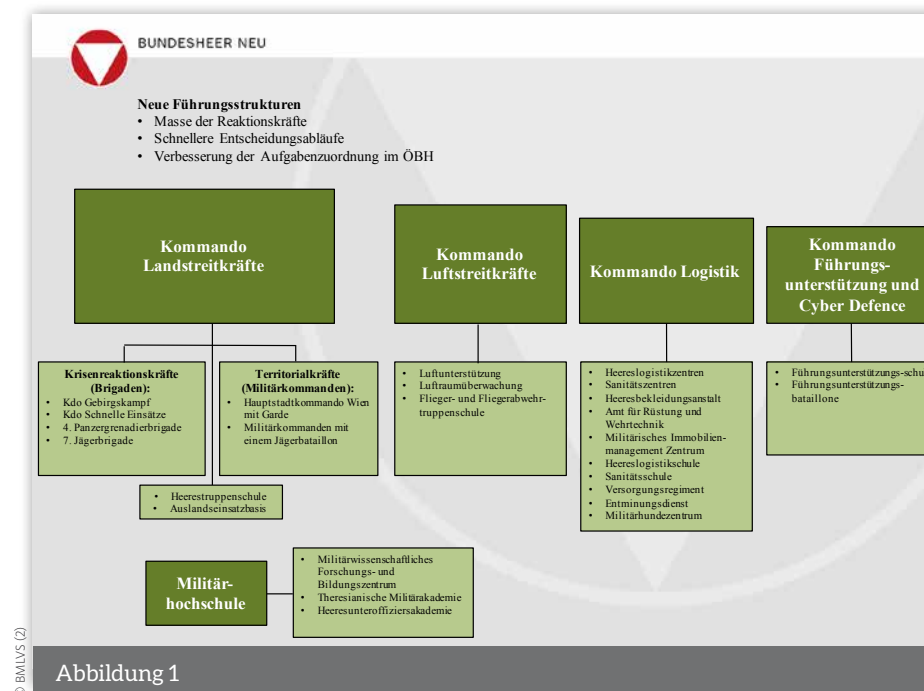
BUNDESHEER NEU

**Neue Führungsstrukturen**
- Masse der Reaktionskräfte
- Schnellere Entscheidungsabläufe
- Verbesserung der Aufgabenzuordnung im ÖBH

Kommando Landstreitkräfte

Kommando Luftstreitkräfte

Kommando Logistik

Kommando Führungsunterstützung und Cyber Defence

Krisenreaktionskräfte (Brigaden):
- Kdo Gebirgskampf
- Kdo Schnelle Einsätze
- 4. Panzergrenadierbrigade
- 7. Jägerbrigade

Territorialkräfte (Militärkommanden):
- Hauptstadtkommando Wien mit Garde
- Militärkommanden mit einem Jägerbataillon

- Heerestruppenschule
- Auslandseinsatzbasis

- Luftunterstützung
- Luftraumüberwachung
- Flieger- und Fliegerabwehrtruppenschule

- Heereslogistikzentren
- Sanitätszentren
- Heeresbekleidungsanstalt
- Amt für Rüstung und Wehrtechnik
- Militärisches Immobilienmanagement Zentrum
- Heereslogistikschule
- Sanitätsschule
- Versorgungsregiment
- Entminungsdienst
- Militärhundezentrum

- Führungsunterstützungs-schu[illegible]
- Führungsunterstützungsbataillone

Militärhochschule

- Militärwissenschaftliches Forschungs- und Bildungszentrum
- Theresianische Militärakademie
- Heeresunteroffiziersakademie

© BMLVS (2)

Abbildung 1